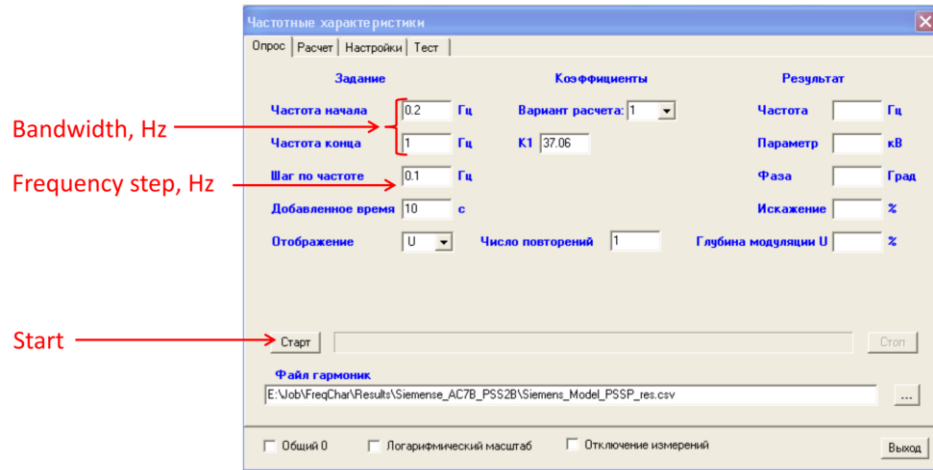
Частотные характеристики

Опрос | Расчет | Настройки | Тест

Задание

Частота начала 0.2 Гц

Частота конца 1 Гц

Шаг по частоте 0.1 Гц

Добавленное время 10 с

Отображение U

Коэффициенты

Вариант расчета: 1

K1 37.06

Число повторений 1

Результат

Частота Гц

Параметр кВ

Фаза Град

Искажение %

Глубина модуляции U %

Bandwidth, Hz

Frequency step, Hz

Start

Старт

Стоп

Файл гармоник

E:\Job\FreqChar\Results\Siemense_AC7B_PSS2B\Siemens_Model_PSSP_res.csv

...

Общий 0

Логарифмический масштаб

Отключение измерений

Выход